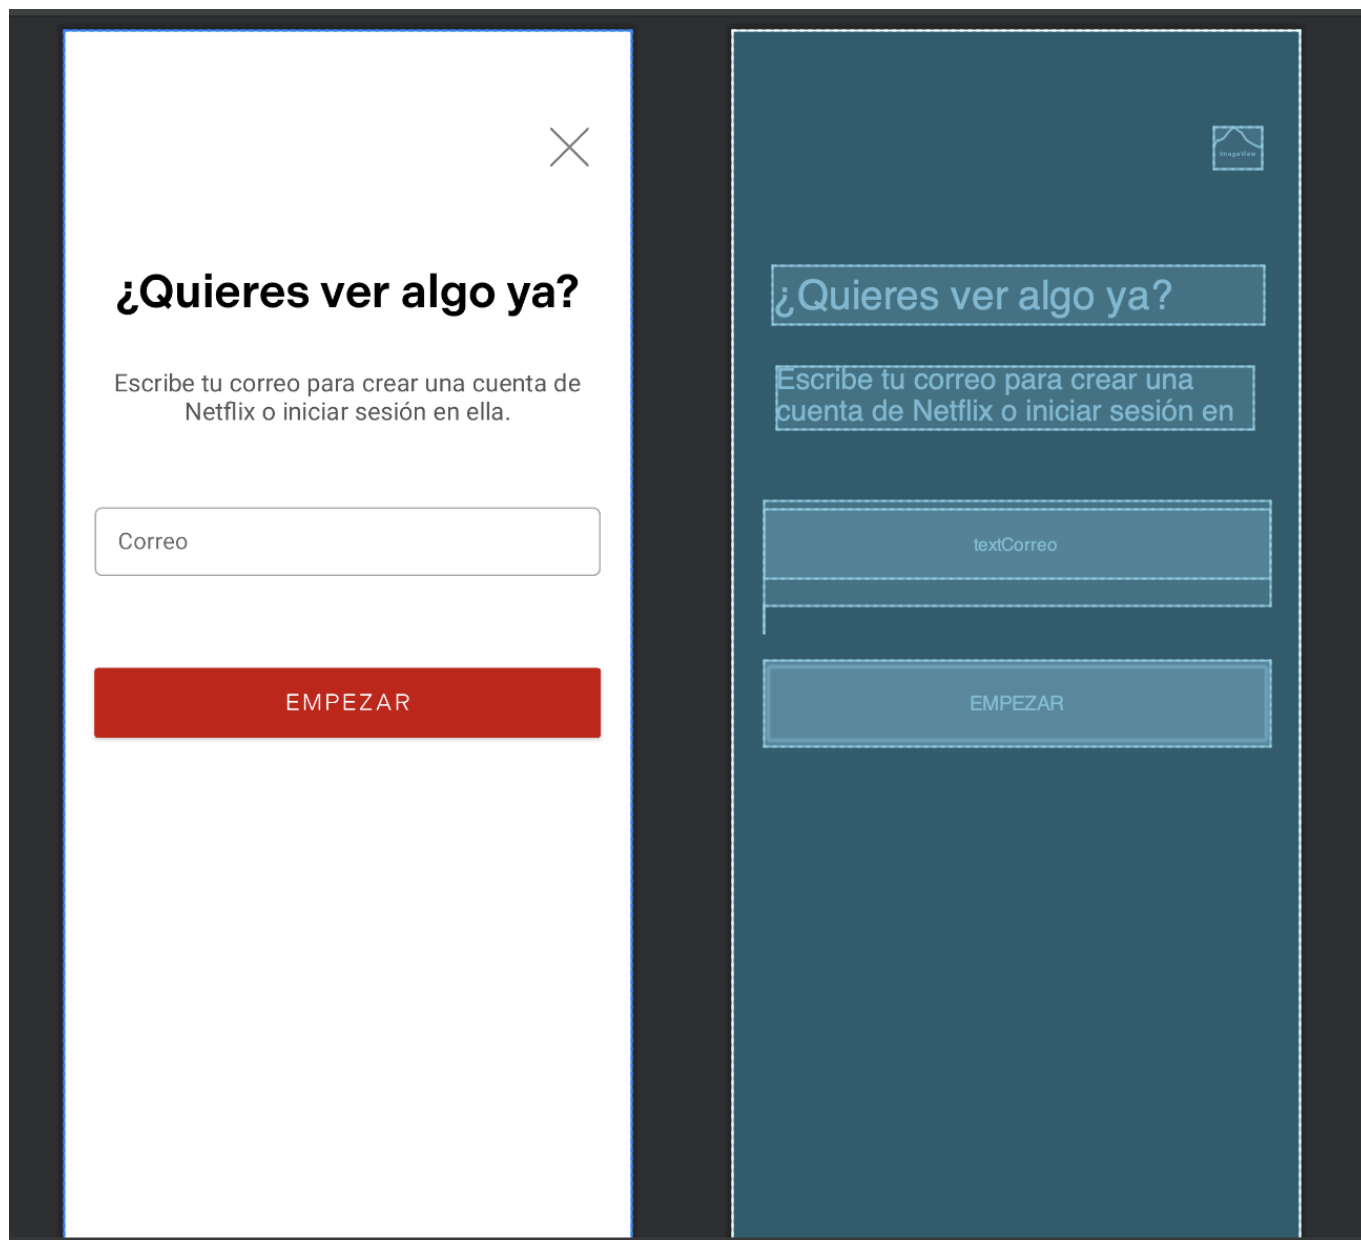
¿Quieres ver algo ya?

Escribe tu correo para crear una cuenta de Netflix o iniciar sesión en ella.

Correo

EMPEZAR

ImageView

¿Quieres ver algo ya?

Escribe tu correo para crear una cuenta de Netflix o iniciar sesión en

textCorreo

EMPEZAR